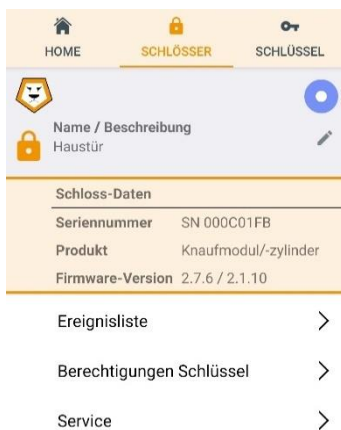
HOME SCHLÖSSER SCHLÜSSEL

Name / Beschreibung
Haustür

Schloss-Daten

| Seriennummer | SN 000C01FB |
|---|---|
| Produkt | Knaufmodul/-zylinder |
| Firmware-Version | 2.7.6 / 2.1.10 |

Ereignisliste

Berechtigungen Schlüssel

Service